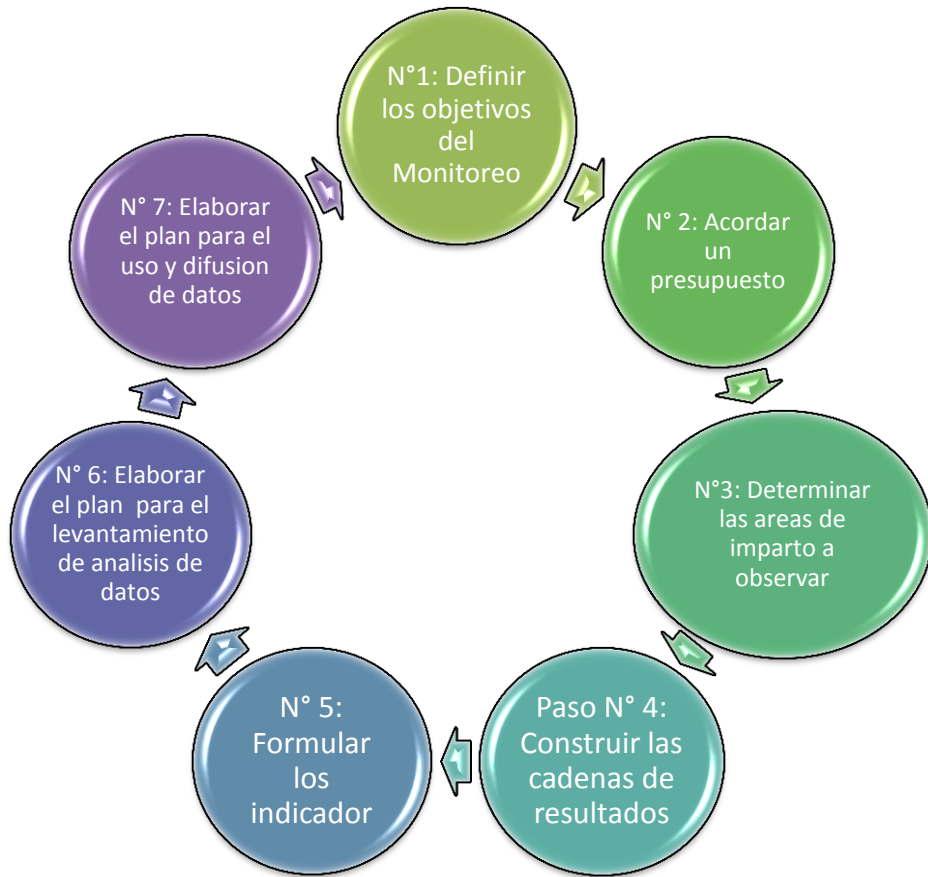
N°1: Definir los objetivos del Monitoreo

N° 2: Acordar un presupuesto

N°3: Determinar las areas de imparto a observar

Paso N° 4: Construir las cadenas de resultados

N° 5: Formular los indicador

N° 6: Elaborar el plan para el levantamiento de analisis de datos

N° 7: Elaborar el plan para el uso y difusion de datos